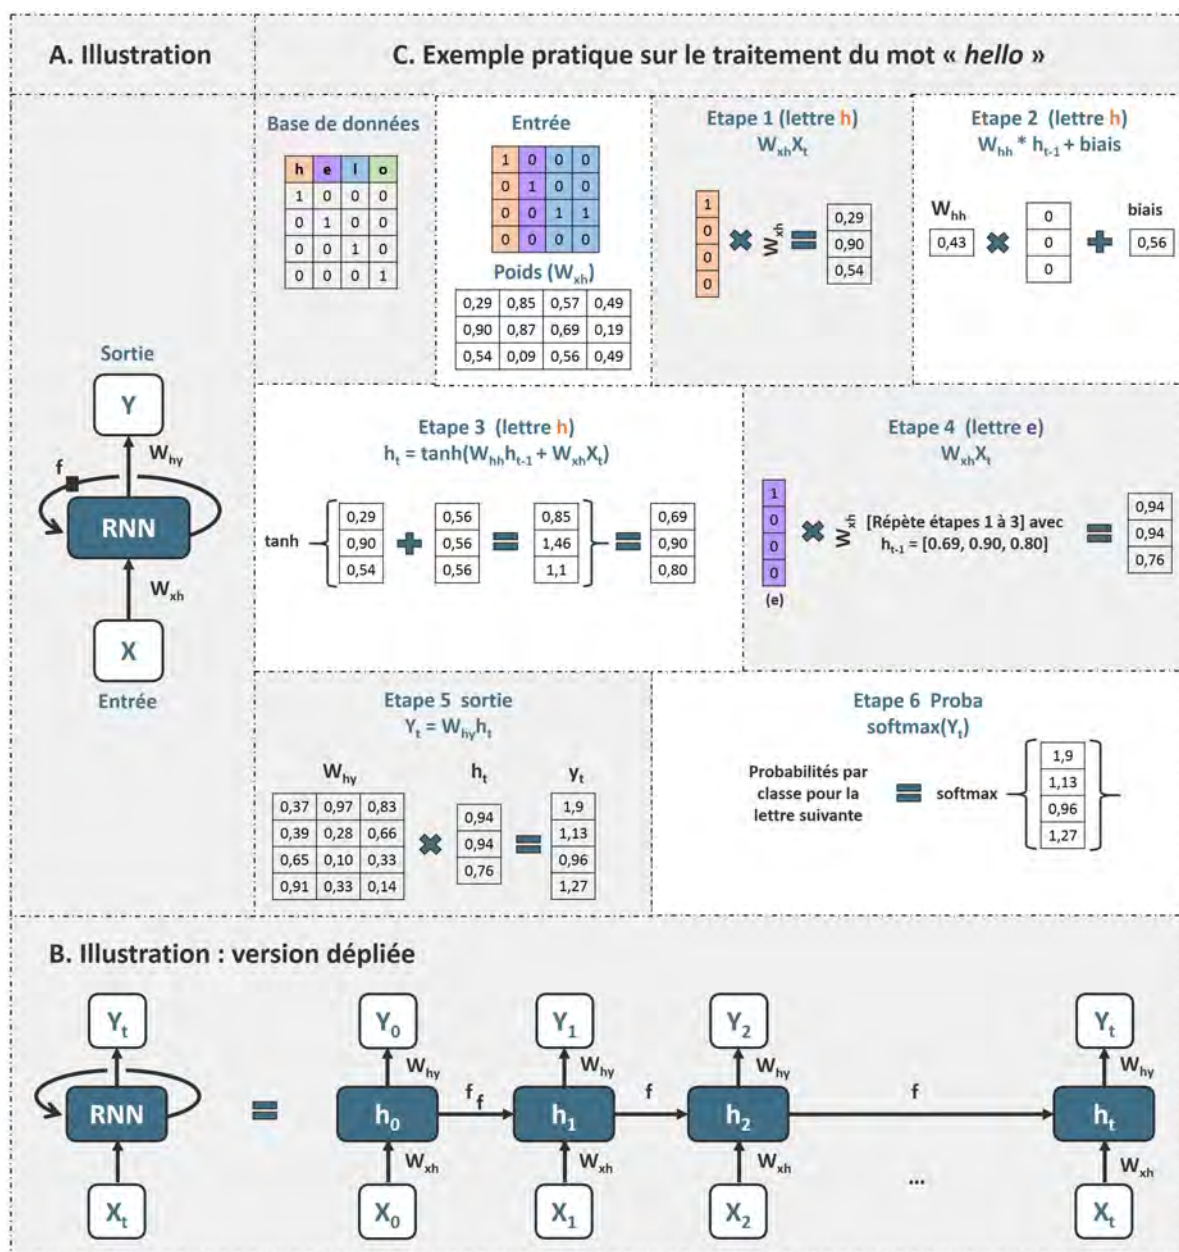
A. Illustration

C. Exemple pratique sur le traitement du mot « *hello* »

Base de données

| h | e | l | o |
|---|---|---|---|
| 1 | 0 | 0 | 0 |
| 0 | 1 | 0 | 0 |
| 0 | 0 | 1 | 0 |
| 0 | 0 | 0 | 1 |

Entrée

| 1 | 0 | 0 | 0 |
|---|---|---|---|
| 0 | 1 | 0 | 0 |
| 0 | 0 | 1 | 1 |
| 0 | 0 | 0 | 0 |

Poids ($W_{xh}$)

| 0,29 | 0,85 | 0,57 | 0,49 |
|---|---|---|---|
| 0,90 | 0,87 | 0,69 | 0,19 |
| 0,54 | 0,09 | 0,56 | 0,49 |

Etape 1 (lettre h)
$W_{xh}X_t$

1 0 0 0 $W_{xh}$ 0,29 0,90 0,54

Etape 2 (lettre h)
$W_{hh}$ * $h_{t-1}$ + biais

$W_{hh}$ 0,43 0 0 0 biais 0,56

Sortie
Y
$W_{hy}$
f
RNN
$W_{xh}$
X
Entrée

Etape 3 (lettre h)
$h_t = tanh(W_{hh}h_{t-1} + W_{xh}X_t)$

tanh 0,29 0,90 0,54 0,56 0,56 0,56 0,85 1,46 1,1 0,69 0,90 0,80

Etape 4 (lettre e)
$W_{xh}X_t$

1 0 0 0 (e) $W_{xh}$ [Répète étapes 1 à 3] avec $h_{t-1}$ = [0.69, 0.90, 0.80] 0,94 0,94 0,76

Etape 5 sortie
$Y_t = W_{hy}h_t$

$W_{hy}$

| 0,37 | 0,97 | 0,83 |
|---|---|---|
| 0,39 | 0,28 | 0,66 |
| 0,65 | 0,10 | 0,33 |
| 0,91 | 0,33 | 0,14 |

$h_t$ 0,94 0,94 0,76

$y_t$ 1,9 1,13 0,96 1,27

Etape 6 Proba
softmax($Y_t$)

Probabilités par classe pour la lettre suivante softmax 1,9 1,13 0,96 1,27

B. Illustration : version dépliée

$Y_t$ RNN $X_t$ $Y_0$ $W_{hy}$ $h_0$ $W_{xh}$ $X_0$ $f_f$ $Y_1$ $W_{hy}$ $h_1$ $W_{xh}$ $X_1$ f $Y_2$ $W_{hy}$ $h_2$ $W_{xh}$ $X_2$ f ... $Y_t$ $W_{hy}$ $h_t$ $W_{xh}$ $X_t$